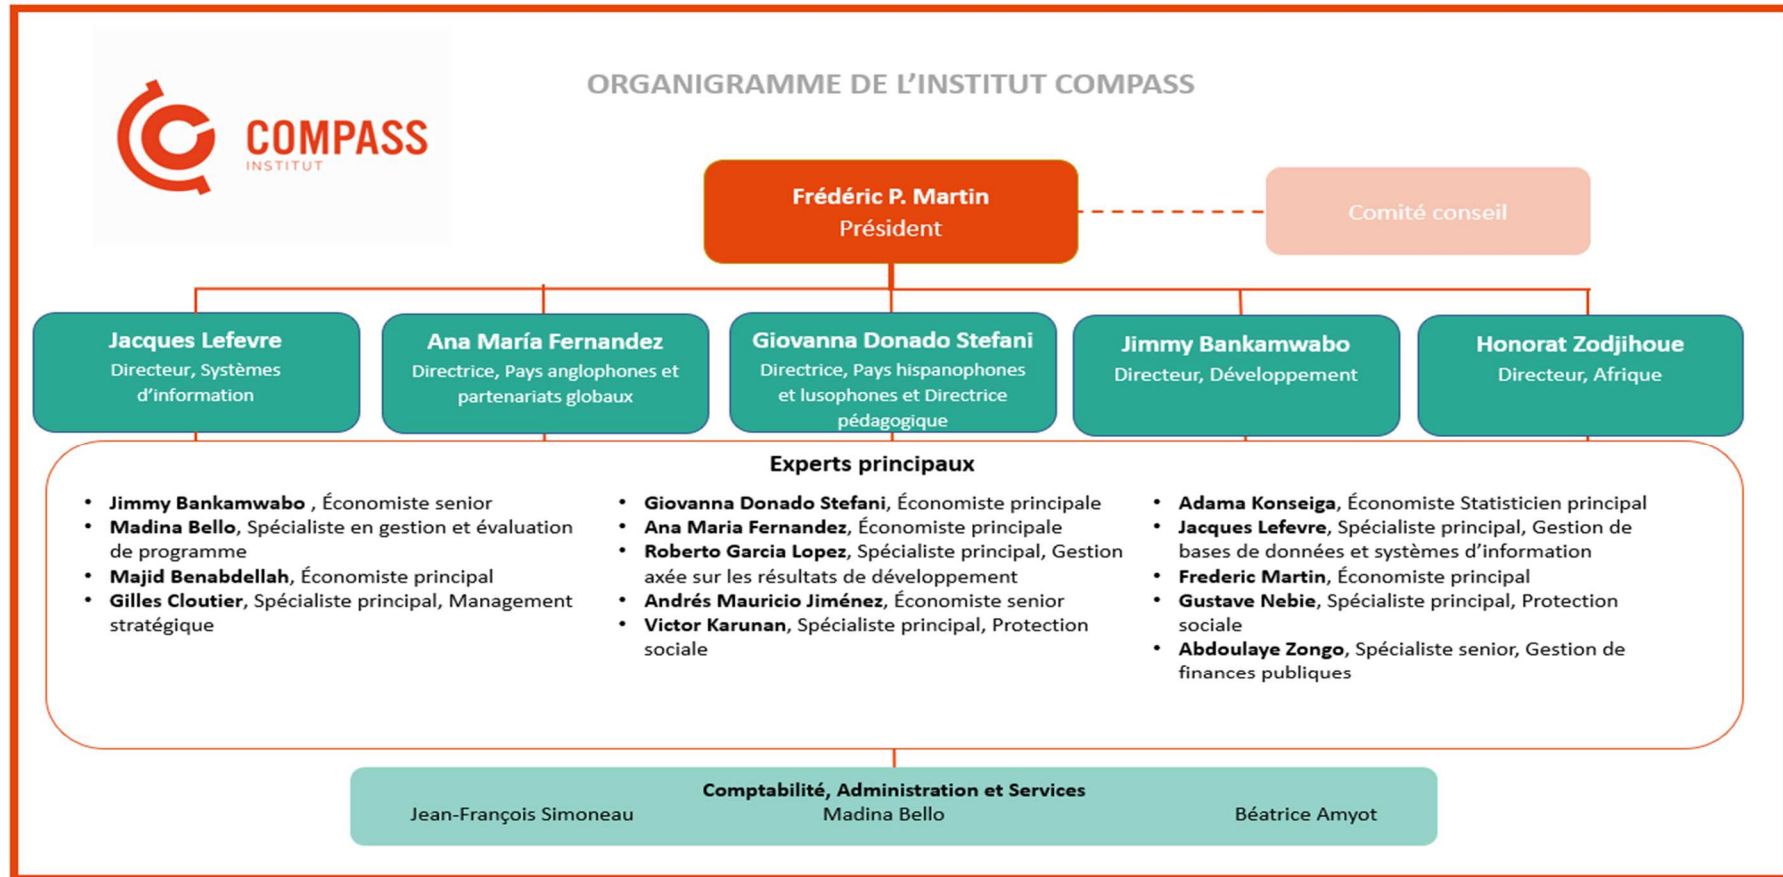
COMPASS
INSTITUT

ORGANIGRAMME DE L'INSTITUT COMPASS

Frédéric P. Martin
Président

Comité conseil

Jacques Lefevre
Directeur, Systèmes d'information

Ana María Fernandez
Directrice, Pays anglophones et partenariats globaux

Giovanna Donado Stefani
Directrice, Pays hispanophones et lusophones et Directrice pédagogique

Jimmy Bankamwabo
Directeur, Développement

Honorat Zodjihoue
Directeur, Afrique

Experts principaux

- **Jimmy Bankamwabo** , Économiste senior
- **Madina Bello**, Spécialiste en gestion et évaluation de programme
- **Majid Benabdellah**, Économiste principal
- **Gilles Cloutier**, Spécialiste principal, Management stratégique

- **Giovanna Donado Stefani**, Économiste principale
- **Ana Maria Fernandez**, Économiste principale
- **Roberto Garcia Lopez**, Spécialiste principal, Gestion axée sur les résultats de développement
- **Andrés Mauricio Jiménez**, Économiste senior
- **Victor Karunan**, Spécialiste principal, Protection sociale

- **Adama Konseiga**, Économiste Statisticien principal
- **Jacques Lefevre**, Spécialiste principal, Gestion de bases de données et systèmes d'information
- **Frederic Martin**, Économiste principal
- **Gustave Nebie**, Spécialiste principal, Protection sociale
- **Abdoulaye Zongo**, Spécialiste senior, Gestion de finances publiques

Comptabilité, Administration et Services
Jean-François Simoneau
Madina Bello
Béatrice Amyot